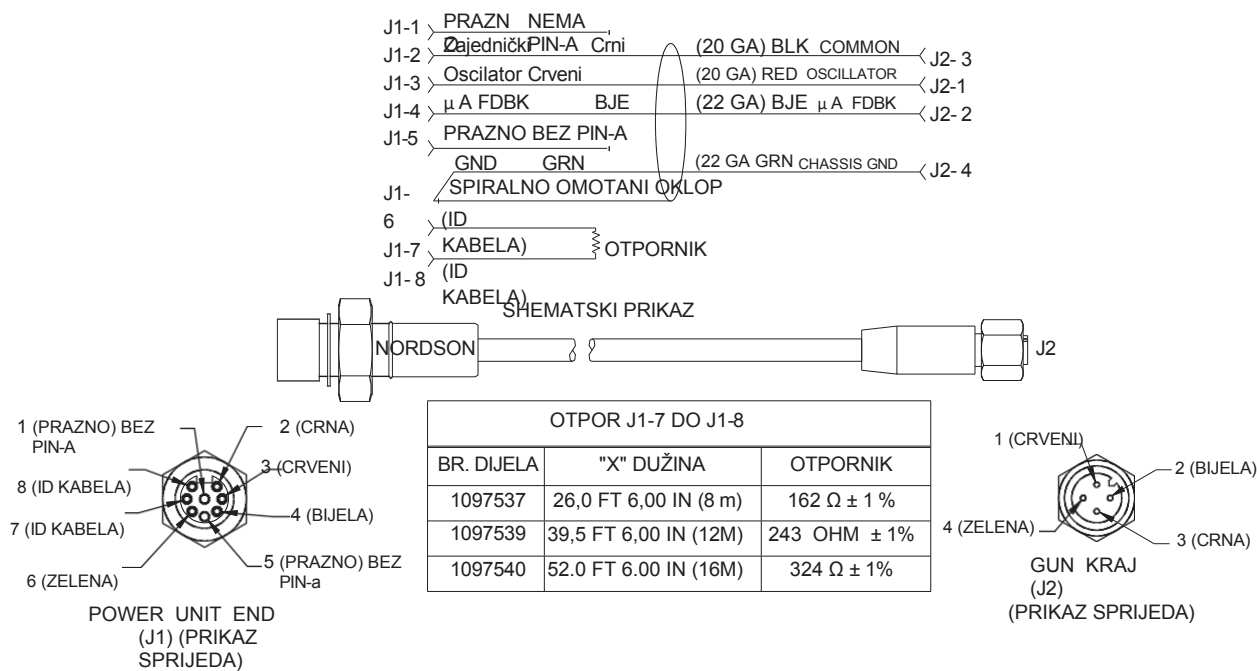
J1-1 PRAZN NEMA
J1-2 Zajednički PIN-A Crni (20 GA) BLK COMMON J2- 3
J1-3 Oscilator Crveni (20 GA) RED OSCILLATOR J2-1
J1-4 μ A FDBK BJE (22 GA) BJE μ A FDBK J2- 2
J1-5 PRAZNO BEZ PIN-A
GND GRN (22 GA GRN CHASSIS GND J2- 4
J1-6 SPIRALNO OMOTANI OKLOP
(ID KABELA)
J1-7 OTPORNIK
J1- 8 (ID KABELA)

SHEMATSKI PRIKAZ

NORDSON

J2

1 (PRAZNO) BEZ PIN-A
2 (CRNA)
3 (CRVENI)
8 (ID KABELA)
4 (BIJELA)
7 (ID KABELA)
5 (PRAZNO) BEZ PIN-a
6 (ZELENA)

POWER UNIT END (J1) (PRIKAZ SPRIJEDA)

| OTPOR J1-7 DO J1-8 | | |
|---|---|---|
| BR. DIJELA | "X" DUŽINA | OTPORNIK |
| 1097537 | 26,0 FT 6,00 IN (8 m) | 162 Ω ± 1 % |
| 1097539 | 39,5 FT 6,00 IN (12M) | 243 OHM ± 1% |
| 1097540 | 52.0 FT 6.00 IN (16M) | 324 Ω ± 1% |

1 (CRVENI)
2 (BIJELA)
4 (ZELENA)
3 (CRNA)

GUN KRAJ (J2) (PRIKAZ SPRIJEDA)